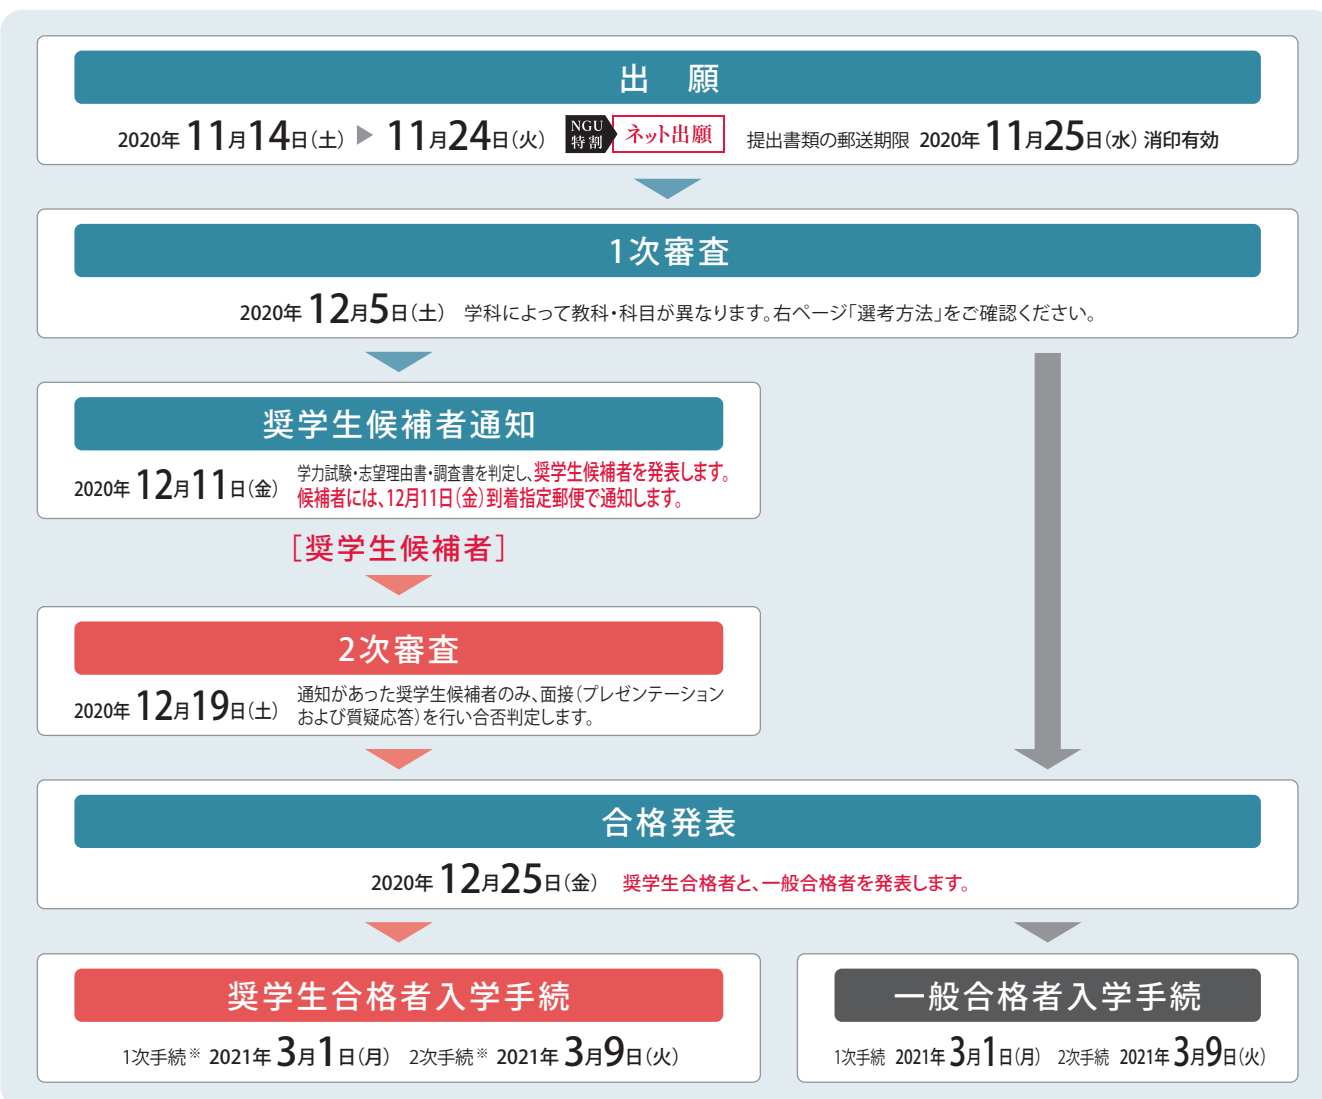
出　願

2020年 11月14日(土) ▶ 11月24日(火) NGU特割 ネット出願 提出書類の郵送期限 2020年 11月25日(水) 消印有効

1次審査

2020年 12月5日(土) 学科によって教科・科目が異なります。右ページ「選考方法」をご確認ください。

奨学生候補者通知

2020年 12月11日(金) 学力試験・志望理由書・調査書を判定し、奨学生候補者を発表します。候補者には、12月11日(金)到着指定郵便で通知します。

[奨学生候補者]

2次審査

2020年 12月19日(土) 通知があった奨学生候補者のみ、面接(プレゼンテーションおよび質疑応答)を行い合否判定します。

合格発表

2020年 12月25日(金) 奨学生合格者と、一般合格者を発表します。

奨学生合格者入学手続

1次手続※ 2021年 3月1日(月) 2次手続※ 2021年 3月9日(火)

一般合格者入学手続

1次手続 2021年 3月1日(月) 2次手続 2021年 3月9日(火)